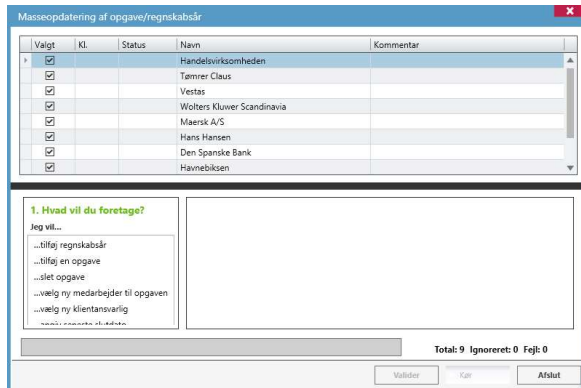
Masseopdatering af opgave/regnskabsår

| Valgt | Kl. | Status | Navn | Kommentar |
|---|---|---|---|---|
| ☑ | | | Handelsvirksomheden | |
| ☑ | | | Tømrer Claus | |
| ☑ | | | Vestas | |
| ☑ | | | Wolters Kluwer Scandinavia | |
| ☑ | | | Maersk A/S | |
| ☑ | | | Hans Hansen | |
| ☑ | | | Den Spanske Bank | |
| ☑ | | | Havnebiksen | |

1. Hvad vil du foretage?

Jeg vil...

...tilføj regnskabsår
...tilføj en opgave
...slet opgave
...vælg ny medarbejder til opgaven
...vælg ny klientansvarlig
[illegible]

Total: 9 Ignoreret: 0 Fejl: 0

Valider
Kør
Afslut